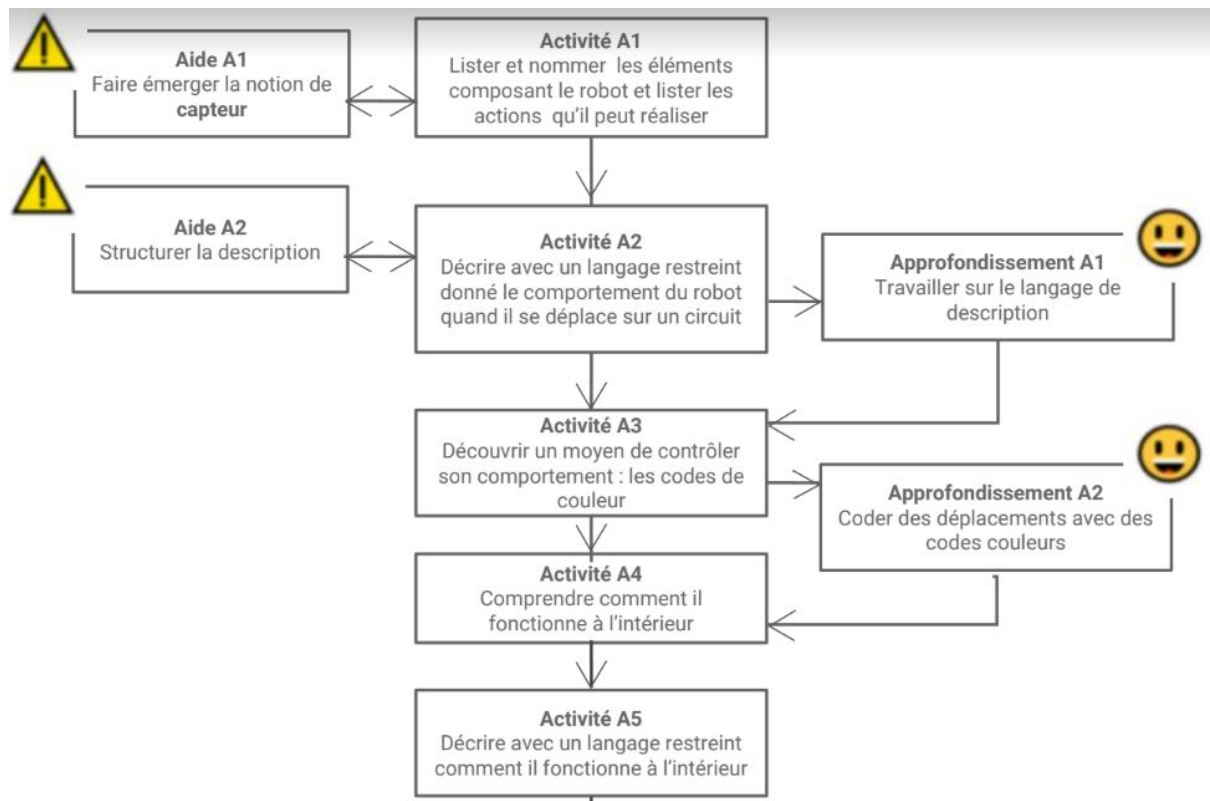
Aide A1
Faire émerger la notion de **capteur**

Activité A1
Lister et nommer les éléments composant le robot et lister les actions qu'il peut réaliser

Aide A2
Structurer la description

Activité A2
Décrire avec un langage restreint donné le comportement du robot quand il se déplace sur un circuit

Approfondissement A1
Travailler sur le langage de description

Activité A3
Découvrir un moyen de contrôler son comportement : les codes de couleur

Approfondissement A2
Coder des déplacements avec des codes couleurs

Activité A4
Comprendre comment il fonctionne à l'intérieur

Activité A5
Décrire avec un langage restreint comment il fonctionne à l'intérieur